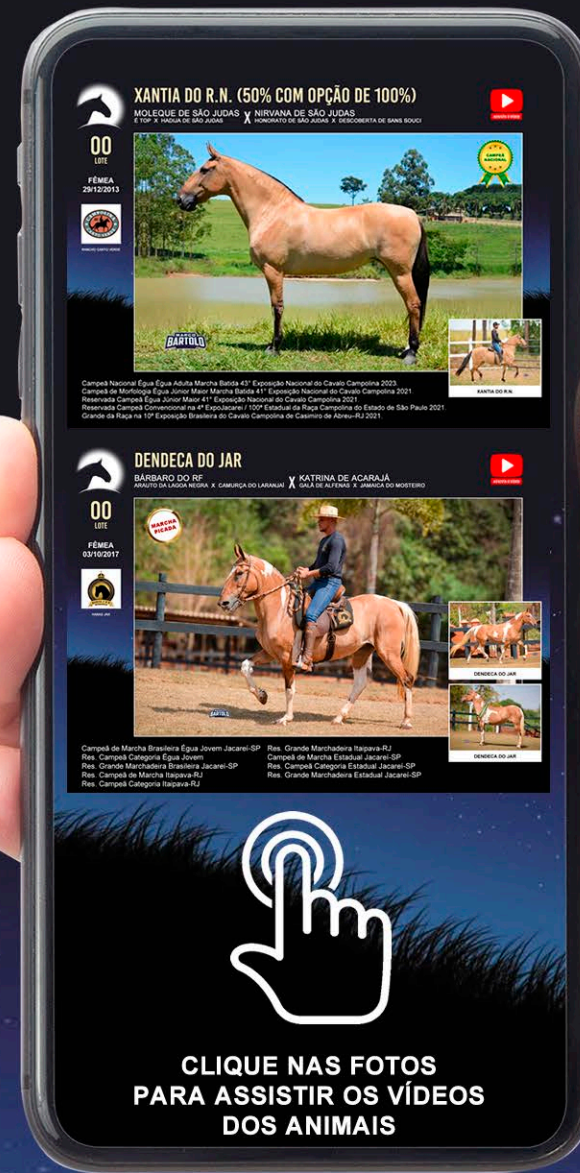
XANTIA DO R.N. (50% COM OPÇÃO DE 100%)
MOLEQUE DE SÃO JUDAS X NIRVANA DE SÃO JUDAS
É TOP X HADIJA DE SÃO JUDAS HONORATO DE SÃO JUDAS X DESCOBERTA DE SANS SOUCI

00
LOTE
FÊMEA
29/12/2013

CAMPEÃ NACIONAL

MARCO BARTOLO

XANTIA DO R.N.

Campeã Nacional Égua Adulta Marcha Batida 43ª Exposição Nacional do Cavalo Campolina 2023.
Campeã de Morfologia Égua Júnior Maior Marcha Batida 41ª Exposição Nacional do Cavalo Campolina 2021
Reservada Campeã Égua Júnior Maior 41ª Exposição Nacional do Cavalo Campolina 2021.
Reservada Campeã Convencional na 4ª ExpoJacareí / 100ª Estadual da Raça Campolina do Estado de São Paulo 2021.
Grande da Raça na 10ª Exposição Brasileira do Cavalo Campolina de Casimiro de Abreu–RJ 2021.

DENDECA DO JAR
BÁRBARO DO RF X KATRINA DE ACARAJÁ
ARAUTO DA LAGOA NEGRA X CAMURÇA DO LARANJAL GALÃ DE ALFENAS X JAMAICA DO MOSTEIRO

00
LOTE
FÊMEA
03/10/2017

MARCHA PICADA

BARTOLO

DENDECA DO JAR

DENDECA DO JAR

Campeã de Marcha Brasileira Égua Jovem Jacareí-SP
Res. Campeã Categoria Égua Jovem
Res. Grande Marchadeira Brasileira Jacareí-SP
Res. Campeã de Marcha Itaipava-RJ
Res. Campeã Categoria Itaipava-RJ
Res. Grande Marchadeira Itaipava-RJ
Campeã de Marcha Estadual Jacareí-SP
Res. Campeã Categoria Estadual Jacareí-SP
Res. Grande Marchadeira Estadual Jacareí-SP

CLIQUE NAS FOTOS
PARA ASSISTIR OS VÍDEOS
DOS ANIMAIS